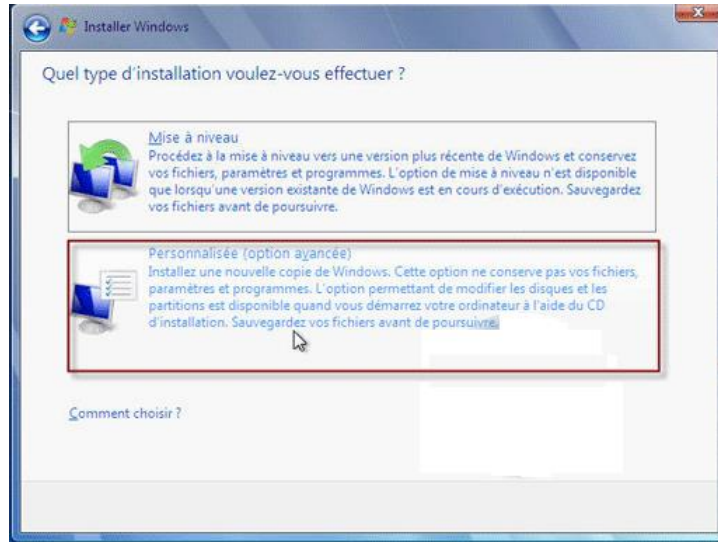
Installer Windows

Quel type d'installation voulez-vous effectuer ?

Mise à niveau
Procédez à la mise à niveau vers une version plus récente de Windows et conservez vos fichiers, paramètres et programmes. L'option de mise à niveau n'est disponible que lorsqu'une version existante de Windows est en cours d'exécution. Sauvegardez vos fichiers avant de poursuivre.

Personnalisée (option avancée)
Installez une nouvelle copie de Windows. Cette option ne conserve pas vos fichiers, paramètres et programmes. L'option permettant de modifier les disques et les partitions est disponible quand vous démarrez votre ordinateur à l'aide du CD d'installation. Sauvegardez vos fichiers avant de poursuivre.

Comment choisir ?